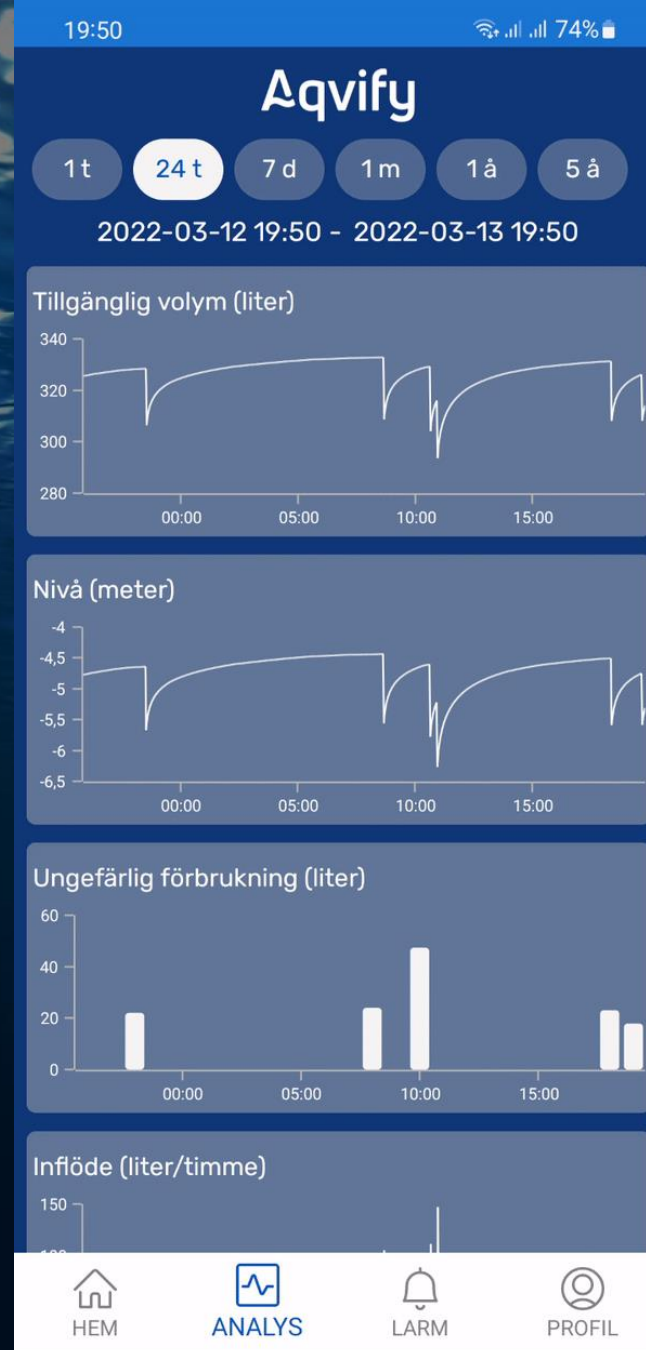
19:50 74%

Aqvify

1 t
24 t
7 d
1 m
1 å
5 å

2022-03-12 19:50 - 2022-03-13 19:50

Tillgänglig volym (liter)

340
320
300
280
00:00
05:00
10:00
15:00

Nivå (meter)

-4
-4,5
-5
-5,5
-6
-6,5
00:00
05:00
10:00
15:00

Ungefärlig förbrukning (liter)

60
40
20
0
00:00
05:00
10:00
15:00

Inflöde (liter/timme)

150
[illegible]

HEM
ANALYS
LARM
PROFIL